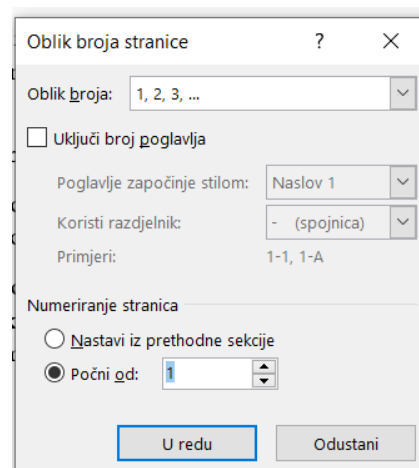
Oblik broja stranice ? ✕

Oblik broja: 1, 2, 3, …

Uključi broj poglavlja

Poglavlje započinje stilom: Naslov 1

Koristi razdjelnik: - (spojnica)

Primjeri: 1-1, 1-A

Numeriranje stranica

Nastavi iz prethodne sekcije

Počni od: 1

U redu Odustani